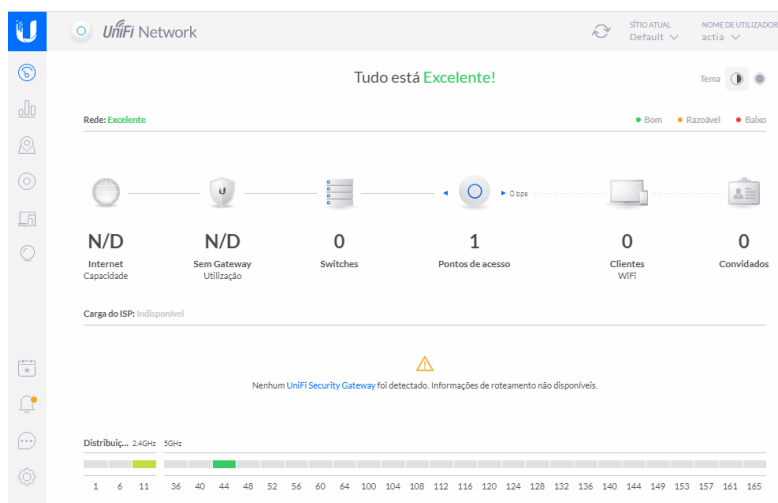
UniFi Network

SÍTIO ATUAL
Default

NOME DE UTILIZADOR
actia

Tudo está Excelente!

Tema

Rede: Excelente

Bom Razoável Baixo

0 bps

N/D
Internet
Capacidade

N/D
Sem Gateway
Utilização

0
Switches

1
Pontos de acesso

0
Clientes
WiFi

0
Convidados

Carga do ISP: Indisponível

Nenhum UniFi Security Gateway foi detectado. Informações de roteamento não disponíveis.

Distribuiç... 2.4GHz 5GHz

1 6 11 36 40 44 48 52 56 60 64 100 104 108 112 116 120 124 128 132 136 140 144 149 153 157 161 165